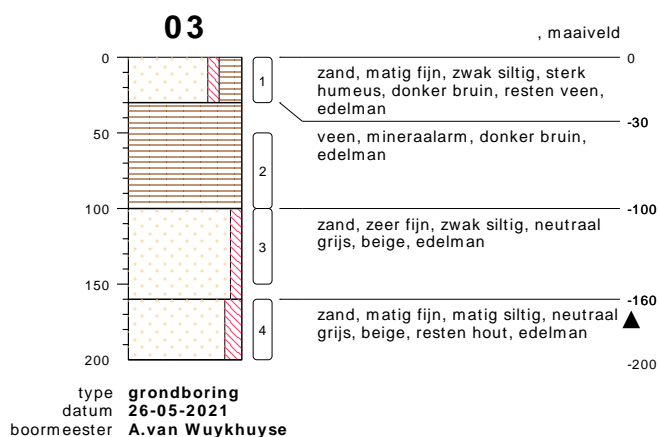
03

, maaiveld

0
50
100
150
200

1
2
3
4

0
zand, matig fijn, zwak siltig, sterk humeus, donker bruin, resten veen, edelman

-30
veen, mineraalarm, donker bruin, edelman

-100
zand, zeer fijn, zwak siltig, neutraal grijs, beige, edelman

-160
zand, matig fijn, matig siltig, neutraal grijs, beige, resten hout, edelman

-200

type grondboring
datum 26-05-2021
boormeester A.van Wuykhuyse